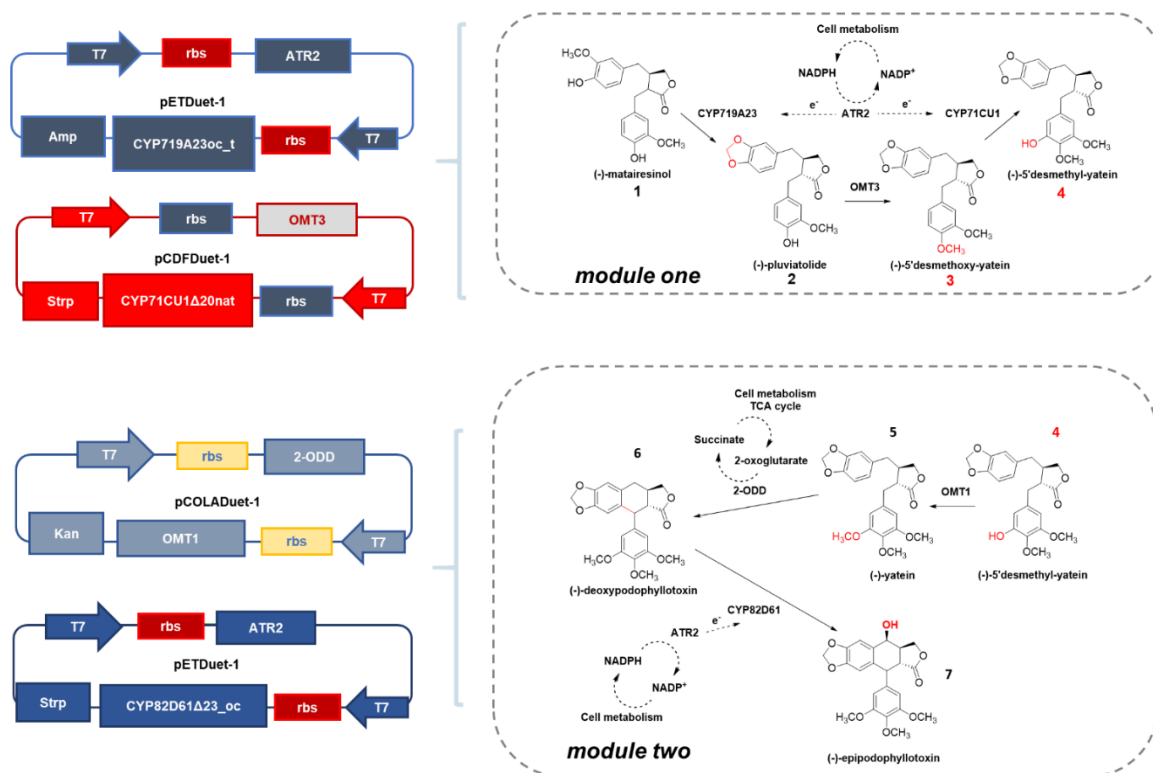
T7
rbs
ATR2
pETDuet-1
Amp
CYP719A23oc_t
rbs
T7

T7
rbs
OMT3
pCDFDuet-1
Strp
CYP71CU1Δ20nat
rbs
T7

Cell metabolism
NADPH
NADP$^+$
CYP719A23
$e^-$
ATR2
$e^-$
CYP71CU1
$H_3CO$
HO
OH
$OCH_3$
(-)-matairesinol
1
OMT3
(-)-pluviatolide
2
OH
$OCH_3$
(-)-5'desmethoxy-yatein
3
$OCH_3$
HO
$OCH_3$
$OCH_3$
(-)-5'desmethyl-yatein
4
module one

T7
rbs
2-ODD
pCOLADuet-1
Kan
OMT1
rbs
T7

T7
rbs
ATR2
pETDuet-1
Strp
CYP82D61Δ23_oc
rbs
T7

Cell metabolism
TCA cycle
Succinate
2-oxoglutarate
2-ODD
6
5
4
OMT1
$H_3CO$
$OCH_3$
$OCH_3$
(-)-deoxypodophyllotoxin
$H_3CO$
$OCH_3$
$OCH_3$
(-)-yatein
HO
$OCH_3$
$OCH_3$
(-)-5'desmethyl-yatein
CYP82D61
$e^-$
ATR2
NADPH
NADP$^+$
Cell metabolism
OH
7
$H_3CO$
$OCH_3$
$OCH_3$
(-)-epipodophyllotoxin
module two